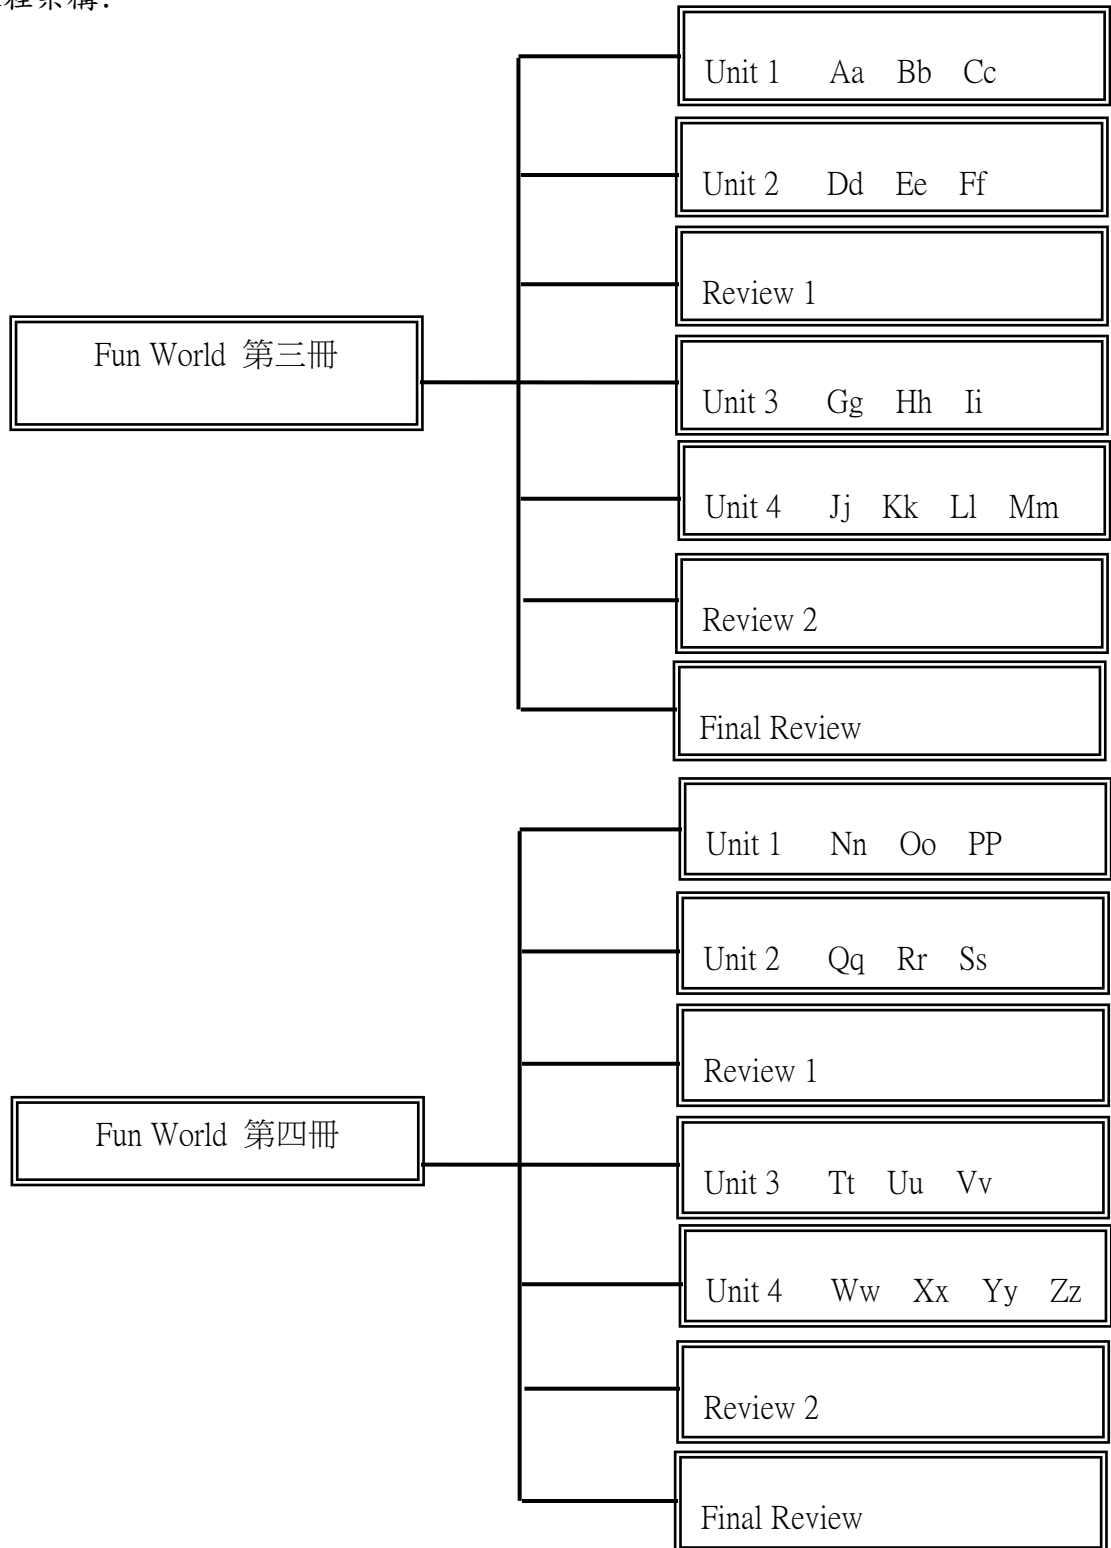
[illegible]程架構:

Fun World 第三冊

Unit 1 Aa Bb Cc

Unit 2 Dd Ee Ff

Review 1

Unit 3 Gg Hh Ii

Unit 4 Jj Kk Ll Mm

Review 2

Final Review

Fun World 第四冊

Unit 1 Nn Oo PP

Unit 2 Qq Rr Ss

Review 1

Unit 3 Tt Uu Vv

Unit 4 Ww Xx Yy Zz

Review 2

Final Review